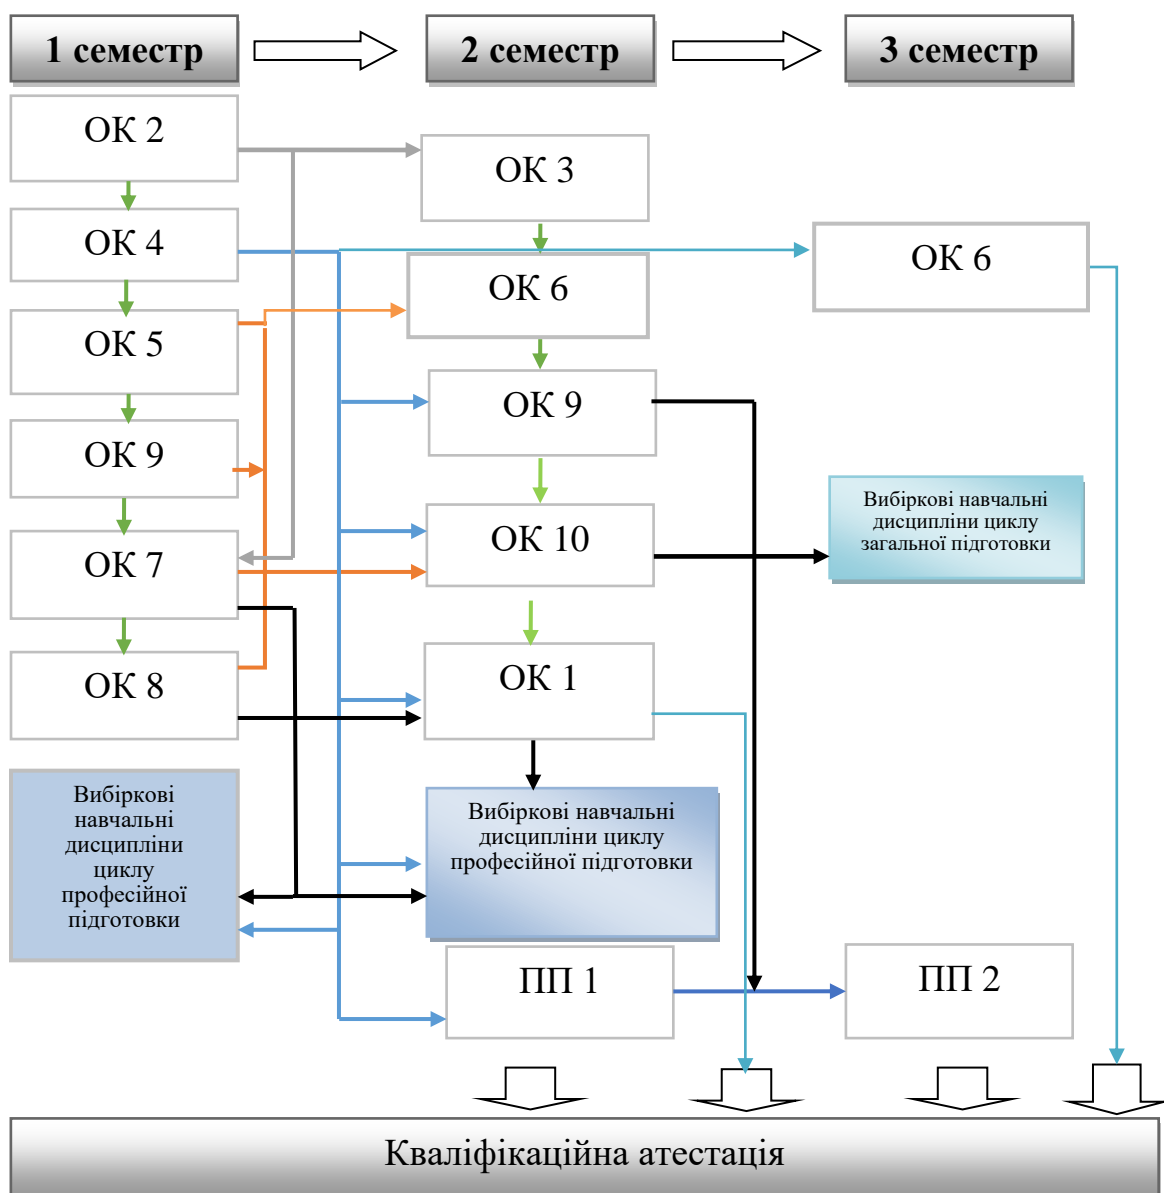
1 семестр

2 семестр

3 семестр

ОК 2

ОК 4

ОК 5

ОК 9

ОК 7

ОК 8

Вибіркові навчальні дисципліни циклу професійної підготовки

ОК 3

ОК 6

ОК 9

ОК 10

ОК 1

Вибіркові навчальні дисципліни циклу професійної підготовки

ПП 1

ОК 6

Вибіркові навчальні дисципліни циклу загальної підготовки

ПП 2

Кваліфікаційна атестація